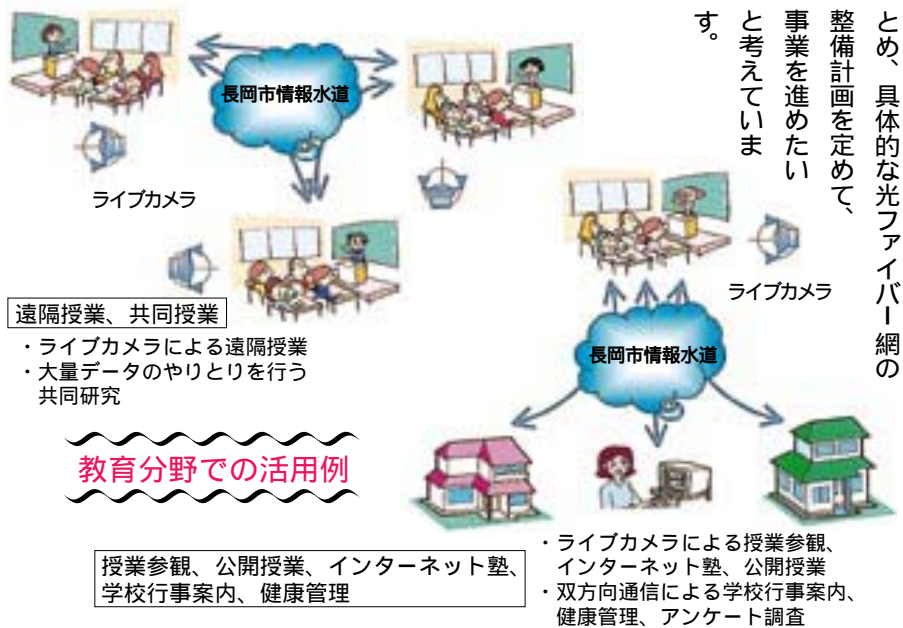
とめ、具体的な光ファイバー網の整備計画を定めて、事業を進めたいと考えています。

長岡市情報水道

ライブカメラ

遠隔授業、共同授業

・ライブカメラによる遠隔授業
・大量データのやりとりを行う共同研究

教育分野での活用例

ライブカメラ

長岡市情報水道

授業参観、公開授業、インターネット塾、学校行事案内、健康管理

・ライブカメラによる授業参観、インターネット塾、公開授業
・双方向通信による学校行事案内、健康管理、アンケート調査